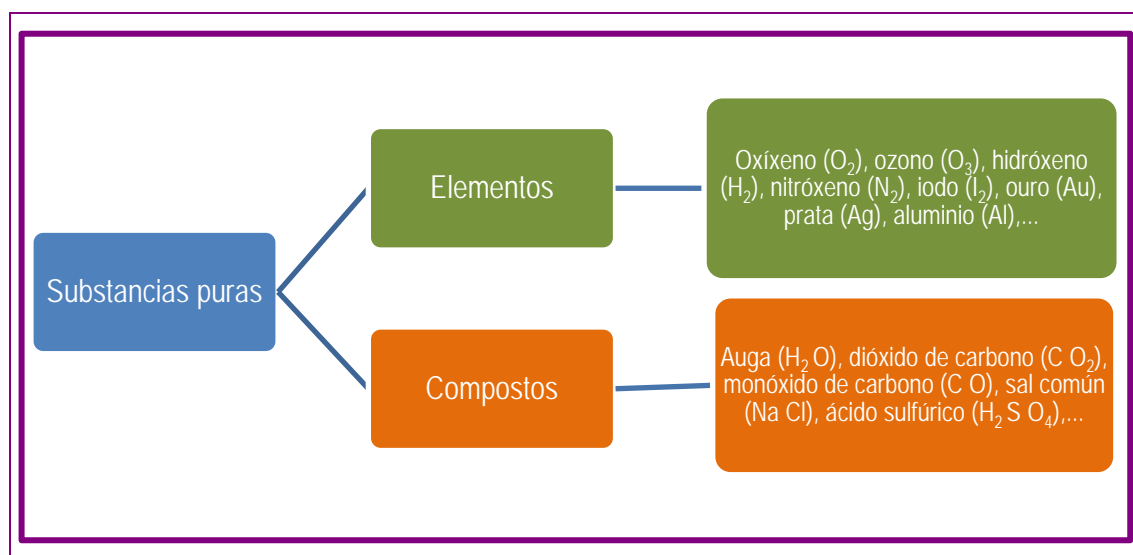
Substancias puras

Elementos

Oxíxeno ($O_2$), ozono ($O_3$), hidróxeno ($H_2$), nitróxeno ($N_2$), iodo ($I_2$), ouro (Au), prata (Ag), aluminio (Al),...

Compostos

Auga ($H_2 O$), dióxido de carbono ($C O_2$), monóxido de carbono (C O), sal común (Na Cl), ácido sulfúrico ($H_2 S O_4$),...